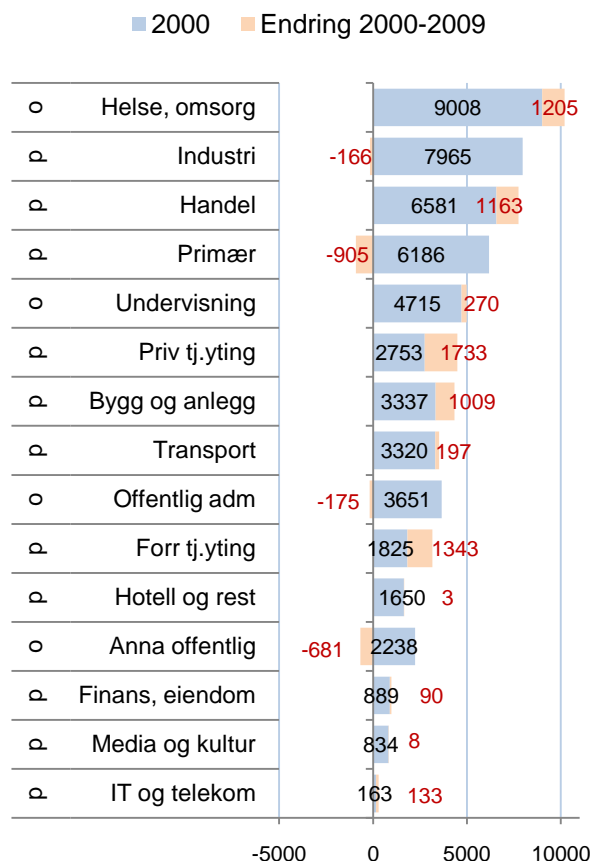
2000 Endring 2000-2009

| | | 2000 | Endring 2000-2009 |
|---|---|---|---|
| o | Helse, omsorg | 9008 | 1205 |
| p | Industri | 7965 | -166 |
| p | Handel | 6581 | 1163 |
| p | Primær | 6186 | -905 |
| o | Undervisning | 4715 | 270 |
| p | Priv tj.yting | 2753 | 1733 |
| p | Bygg og anlegg | 3337 | 1009 |
| p | Transport | 3320 | 197 |
| o | Offentlig adm | 3651 | -175 |
| p | Forr tj.yting | 1825 | 1343 |
| p | Hotell og rest | 1650 | 3 |
| o | Anna offentlig | 2238 | -681 |
| p | Finans, eiendom | 889 | 90 |
| p | Media og kultur | 834 | 8 |
| p | IT og telekom | 163 | 133 |

-5000 0 5000 10000